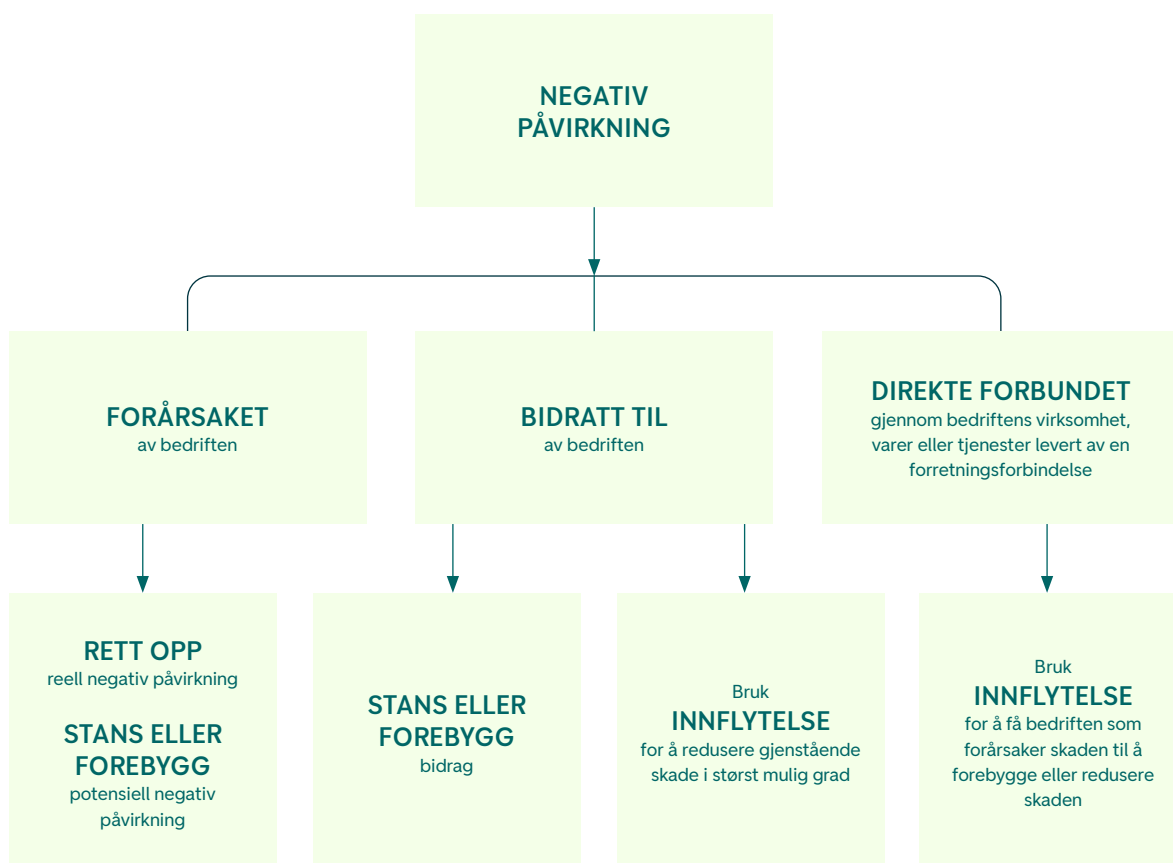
NEGATIV PÅVIRKNING

FORÅRSAKET
av bedriften

BIDRATT TIL
av bedriften

DIREKTE FORBUNDET
gjennom bedriftens virksomhet, varer eller tjenester levert av en forretningsforbindelse

RETT OPP
reell negativ påvirkning

STANS ELLER FOREBYGG
potensiell negativ påvirkning

STANS ELLER FOREBYGG
bidrag

Bruk
INNFLYTELSE
for å redusere gjenstående skade i størst mulig grad

Bruk
INNFLYTELSE
for å få bedriften som forårsaker skaden til å forebygge eller redusere skaden